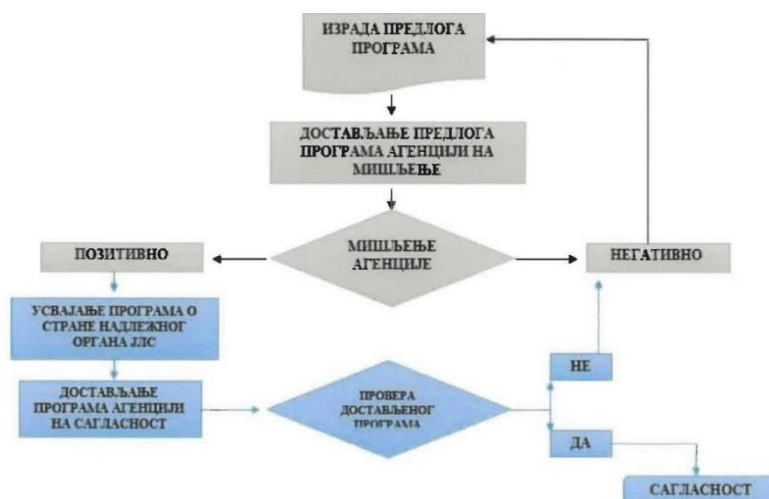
ИЗРАДА ПРЕДЛОГА ПРОГРАМА

ДОСТАВЉАЊЕ ПРЕДЛОГА ПРОГРАМА АГЕНЦИЈИ НА МИШЉЕЊЕ

ПОЗИТИВНО

МИШЉЕЊЕ АГЕНЦИЈЕ

НЕГАТИВНО

УСВАЈАЊЕ ПРОГРАМА О СТРАНЕ НАДЛЕЖНОГ ОРГАНА ЈЛС

ДОСТАВЉАЊЕ ПРОГРАМА АГЕНЦИЈИ НА САГЛАСНОСТ

ПРОВЕРА ДОСТАВЉЕНОГ ПРОГРАМА

НЕ

ДА

САГЛАСНОСТ